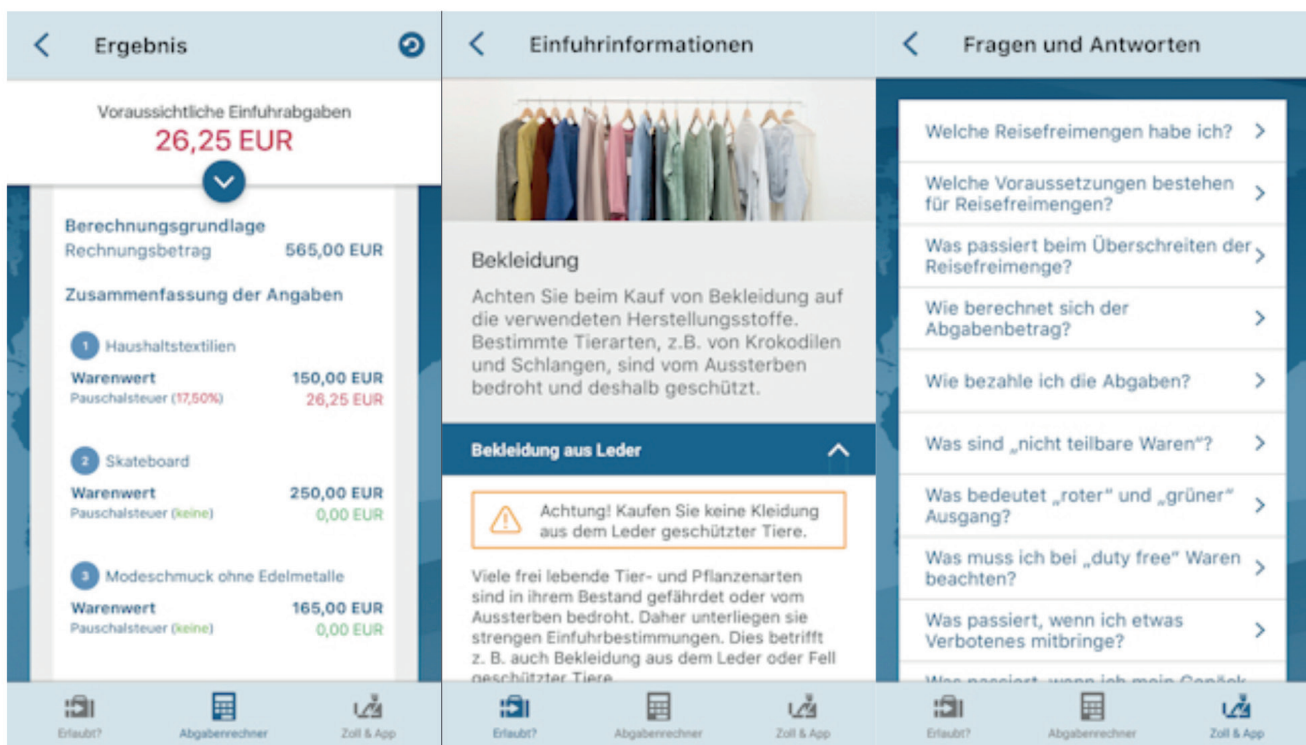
Ergebnis

Voraussichtliche Einfuhrabgaben
26,25 EUR

Berechnungsgrundlage
Rechnungsbetrag 565,00 EUR

Zusammenfassung der Angaben

1 Haushaltstextilien
Warenwert 150,00 EUR
Pauschalsteuer (17,50%) 26,25 EUR

2 Skateboard
Warenwert 250,00 EUR
Pauschalsteuer (keine) 0,00 EUR

3 Modeschmuck ohne Edelmetalle
Warenwert 165,00 EUR
Pauschalsteuer (keine) 0,00 EUR

Erlaubt? Abgabenrechner Zoll & App

Einfuhrinformationen

Bekleidung
Achten Sie beim Kauf von Bekleidung auf die verwendeten Herstellungsstoffe. Bestimmte Tierarten, z.B. von Krokodilen und Schlangen, sind vom Aussterben bedroht und deshalb geschützt.

Bekleidung aus Leder

Achtung! Kaufen Sie keine Kleidung aus dem Leder geschützter Tiere.

Viele frei lebende Tier- und Pflanzenarten sind in ihrem Bestand gefährdet oder vom Aussterben bedroht. Daher unterliegen sie strengen Einfuhrbestimmungen. Dies betrifft z. B. auch Bekleidung aus dem Leder oder Fell geschützter Tiere.

Erlaubt? Abgabenrechner Zoll & App

Fragen und Antworten

Welche Reisefreimengen habe ich?
Welche Voraussetzungen bestehen für Reisefreimengen?
Was passiert beim Überschreiten der Reisefreimenge?
Wie berechnet sich der Abgabenbetrag?
Wie bezahle ich die Abgaben?
Was sind „nicht teilbare Waren“?
Was bedeutet „roter“ und „grüner“ Ausgang?
Was muss ich bei „duty free“ Waren beachten?
Was passiert, wenn ich etwas Verbotenes mitbringe?
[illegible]

Erlaubt? Abgabenrechner Zoll & App